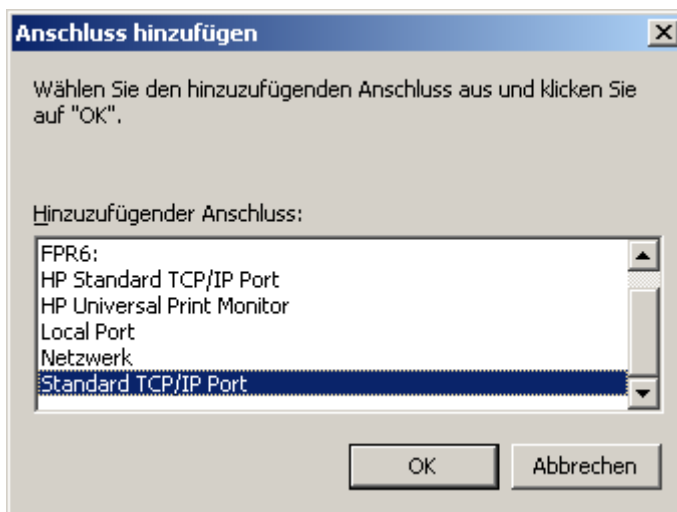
Anschluss hinzufügen

Wählen Sie den hinzuzufügenden Anschluss aus und klicken Sie auf "OK".

Hinzuzufügender Anschluss:

FPR6:
HP Standard TCP/IP Port
HP Universal Print Monitor
Local Port
Netzwerk
Standard TCP/IP Port

OK
Abbrechen